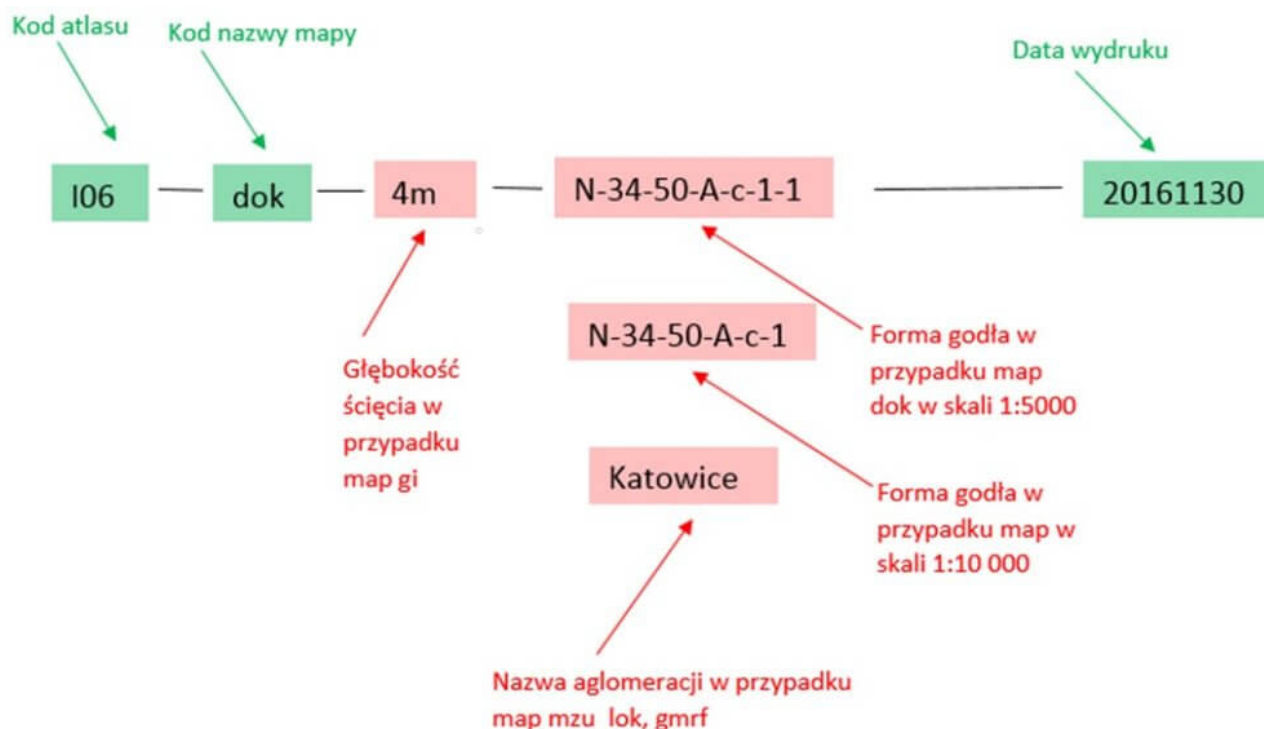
Kod atlasu

Kod nazwy mapy

Data wydruku

I06 — dok — 4m — N-34-50-A-c-1-1 — 20161130

N-34-50-A-c-1

Katowice

Głębokość ścięcia w przypadku map gi

Forma godła w przypadku map dok w skali 1:5000

Forma godła w przypadku map w skali 1:10 000

Nazwa aglomeracji w przypadku map mzu lok, gmrf